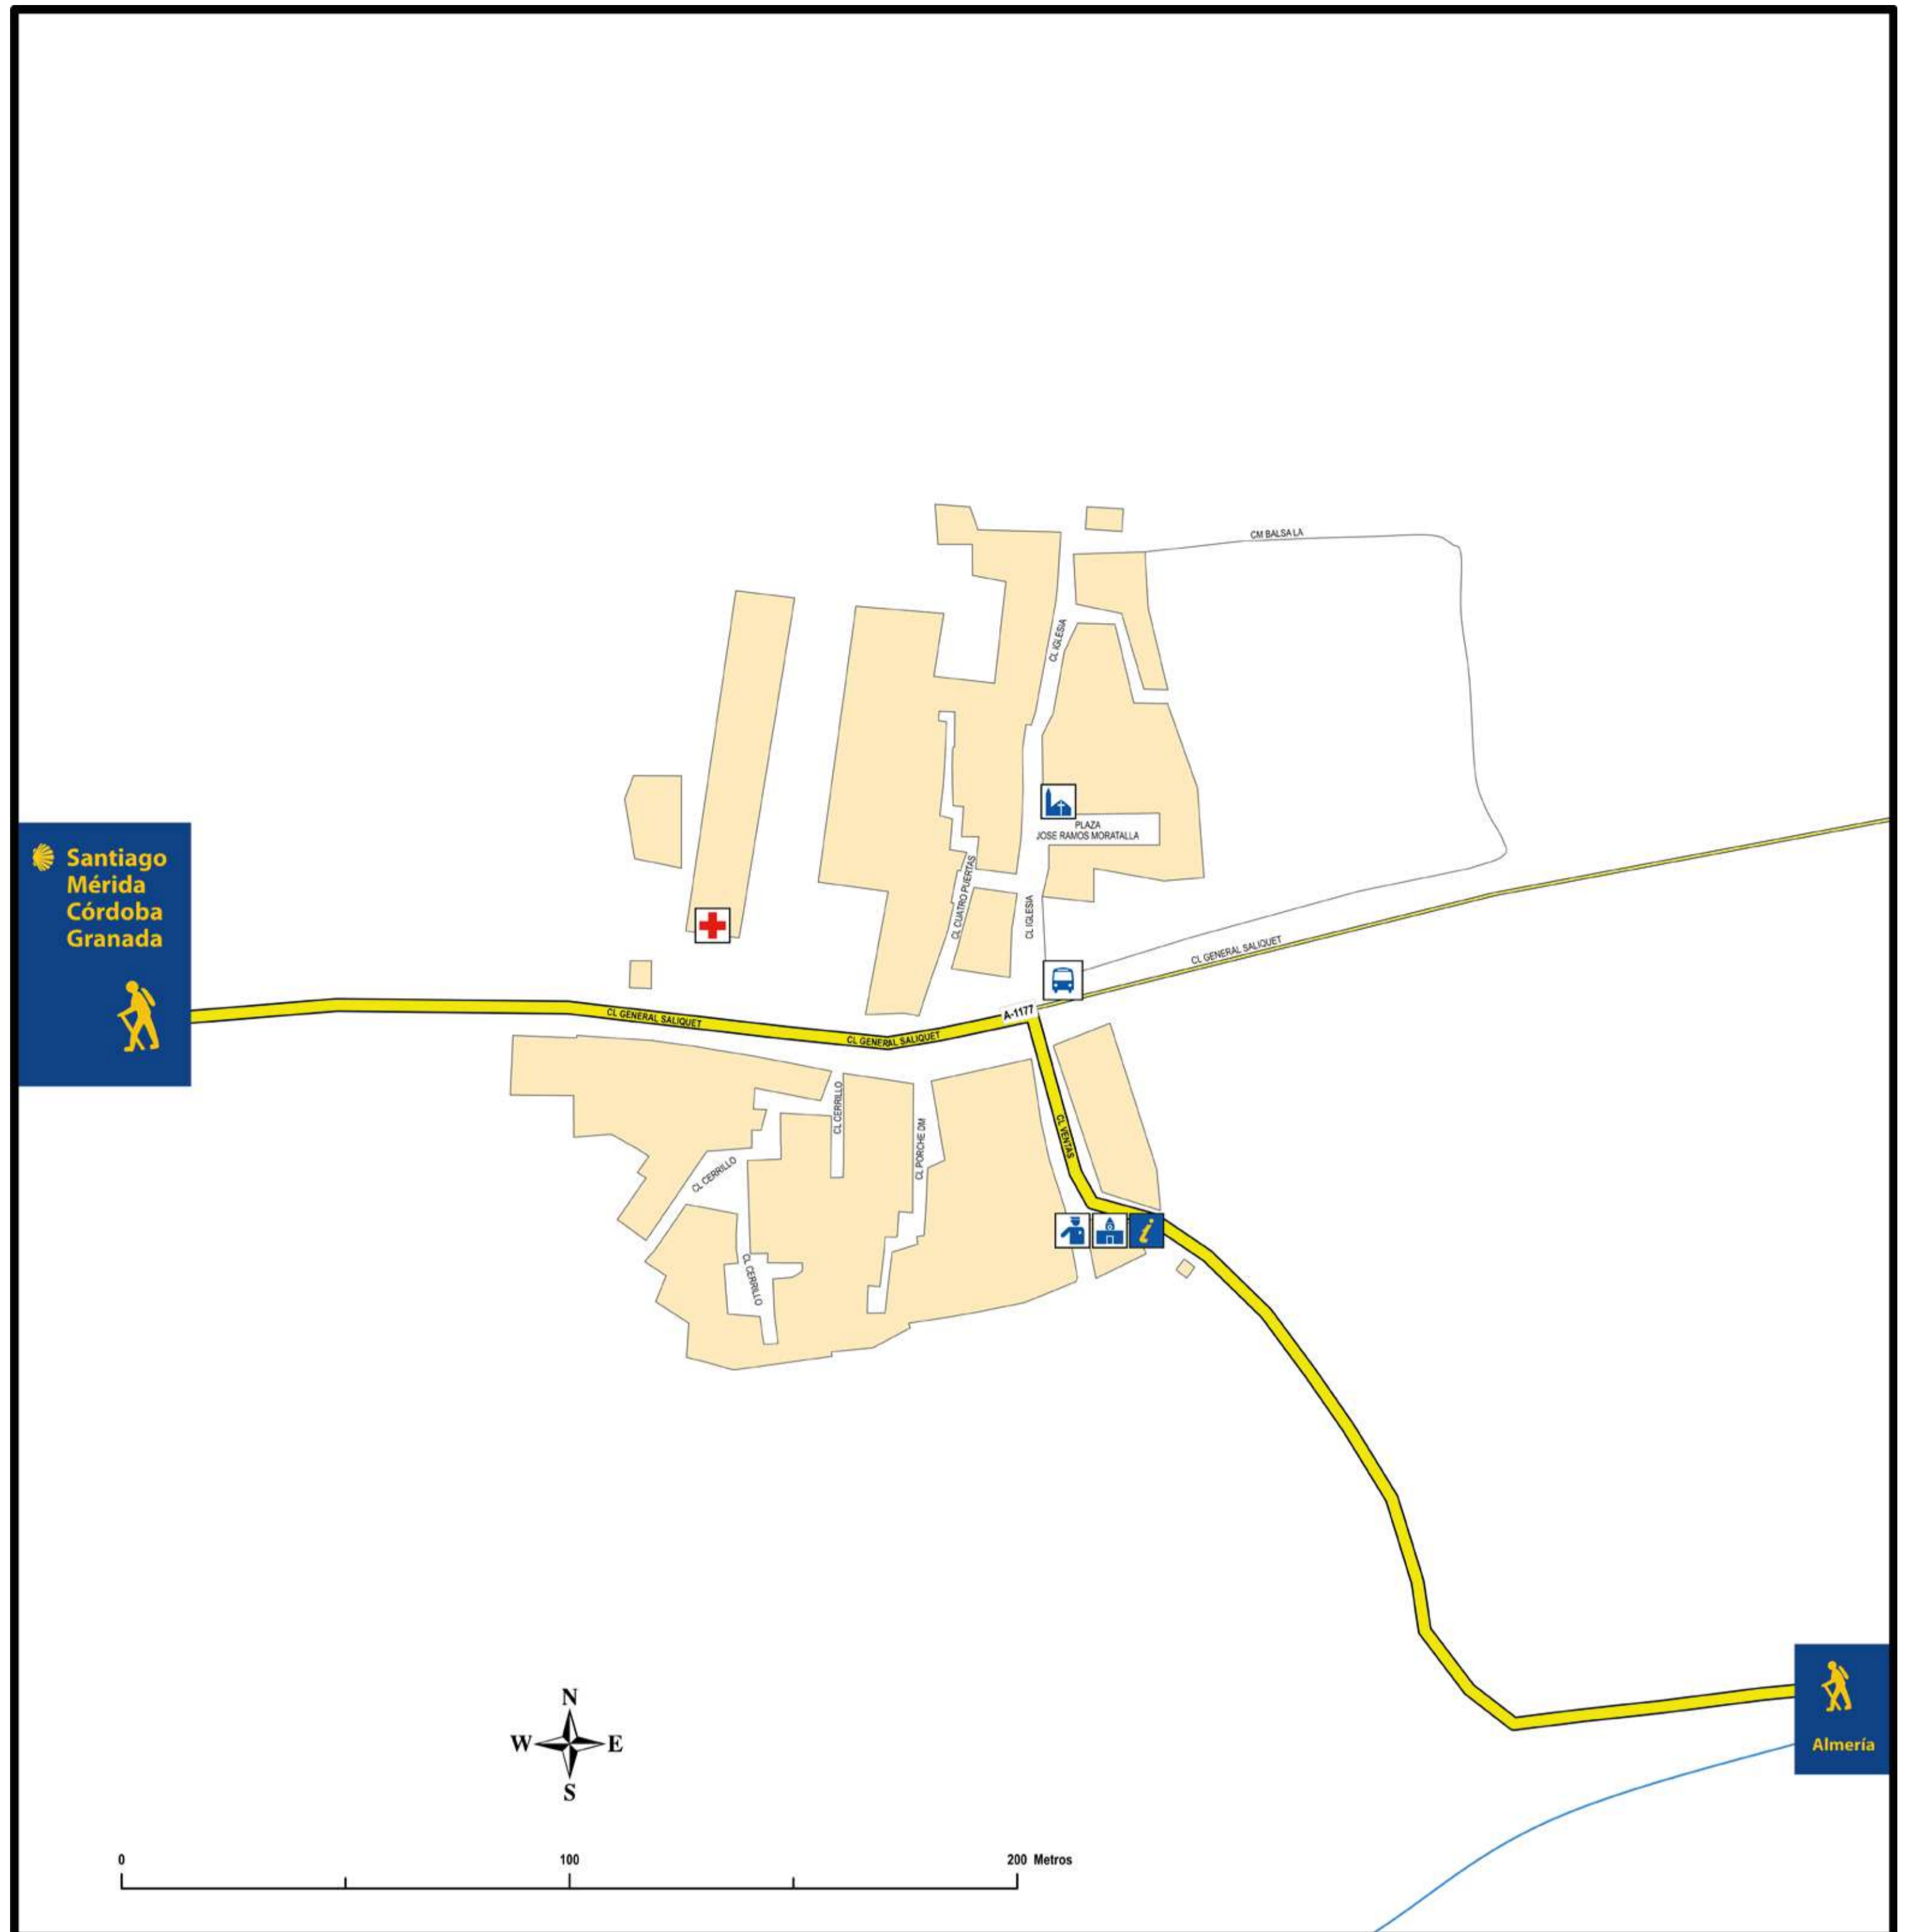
CM BALSA LA

CL IGLESIA

PLAZA
JOSE RAMOS MORATALLA

Santiago
Mérida
Córdoba
Granada

CL CUATRO PUERTAS

CL IGLESIA

CL GENERAL SALIQUET

A-1177

CL GENERAL SALIQUET

CL GENERAL SALIQUET

CL CERRILLO

CL PORCHE DM

CL VENTAS

CL CERRILLO

CL CERRILLO

Almería

N
W
E
S

0
100
200 Metros